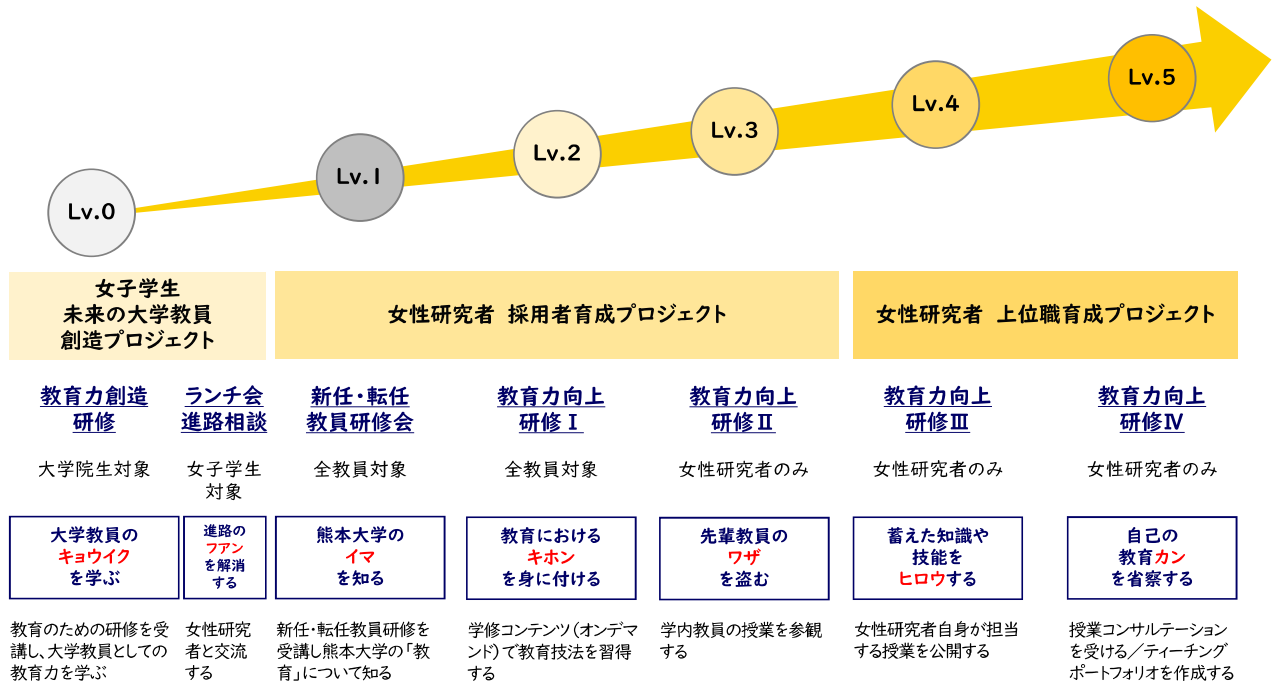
Lv.0

Lv.1

Lv.2

Lv.3

Lv.4

Lv.5

女子学生
未来の大学教員
創造プロジェクト

女性研究者 採用者育成プロジェクト

女性研究者 上位職育成プロジェクト

教育力創造
研修

大学院生対象

大学教員の
キョウイク
を学ぶ

教育のための研修を受講し、大学教員としての教育力を学ぶ

ランチ会
進路相談

女子学生
対象

進路の
フアン
を解消
する

女性研究者と交流する

新任・転任
教員研修会

全教員対象

熊本大学の
イマ
を知る

新任・転任教員研修を受講し熊本大学の「教育」について知る

教育力向上
研修Ⅰ

全教員対象

教育における
キホン
を身に付ける

学修コンテンツ（オンデマンド）で教育技法を習得する

教育力向上
研修Ⅱ

女性研究者のみ

先輩教員の
ワザ
を盗む

学内教員の授業を参観する

教育力向上
研修Ⅲ

女性研究者のみ

蓄えた知識や
技能を
ヒロウする

女性研究者自身が担当する授業を公開する

教育力向上
研修Ⅳ

女性研究者のみ

自己の
教育カン
を省察する

授業コンサルテーションを受ける／ティーチングポートフォリオを作成する